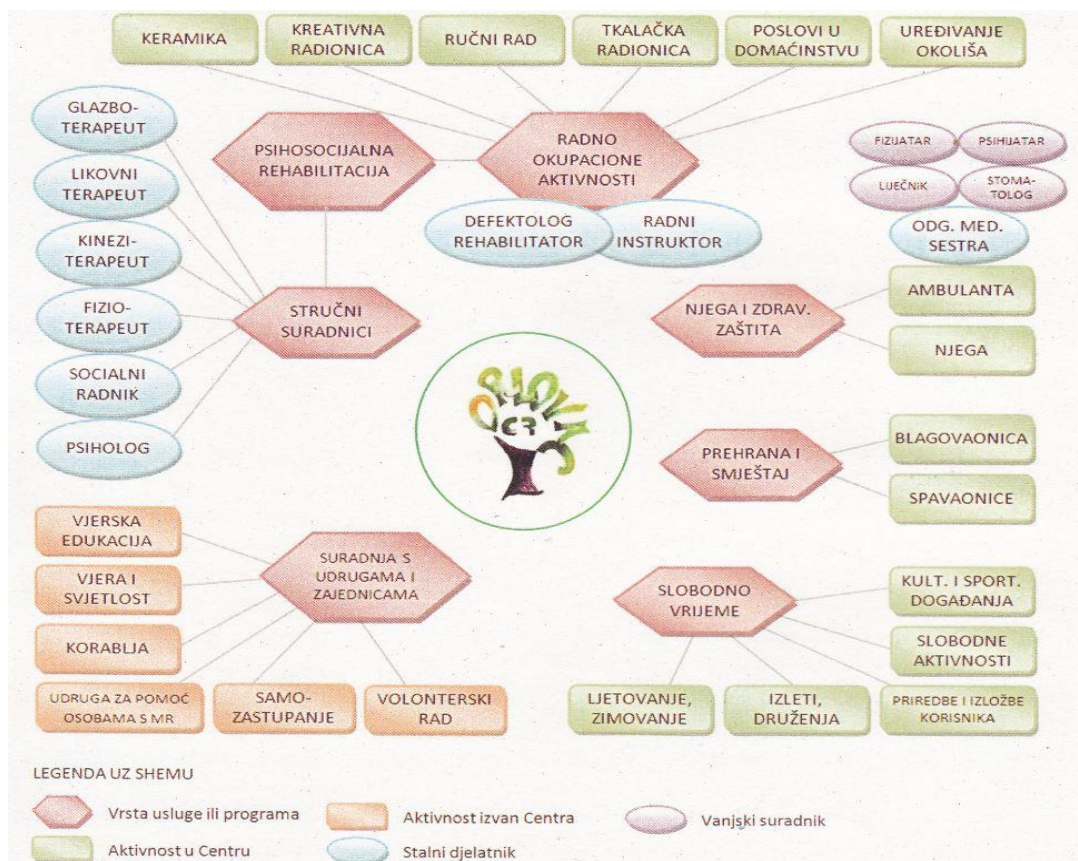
KERAMIKA

KREATIVNA RADIONICA

RUČNI RAD

TKALAČKA RADIONICA

POSLOVI U DOMAĆINSTVU

UREĐIVANJE OKOLIŠA

GLAZBO-TERAPEUT

PSIHOSOCIJALNA REHABILITACIJA

RADNO OKUPACIONE AKTIVNOSTI

FIZIJATAR

PSIHIJATAR

LIJEČNIK

STOMA-TOLOG

LIKOVNI TERAPEUT

DEFEKTOLOG REHABILITATOR

RADNI INSTRUKTOR

ODG. MED. SESTRA

KINEZI-TERAPEUT

AMBULANTA

FIZIO-TERAPEUT

STRUČNI SURADNICI

NJEGA I ZDRAV. ZAŠTITA

NJEGA

SOCIJALNI RADNIK

PSIHOLOG

BLAGOVAONICA

PREHRANA I SMJEŠTAJ

SPAVAONICE

VJERSKA EDUKACIJA

SURADNJA S UDRUGAMA I ZAJEDNICAMA

VJERA I SVJETLOST

SLOBODNO VRIJEME

KULT. I SPORT. DOGAĐANJA

KORABLJA

SLOBODNE AKTIVNOSTI

UDRUGA ZA POMOĆ OSOBAMA S MR

SAMO-ZASTUPANJE

VOLONTERSKI RAD

LJETOVANJE, ZIMOVANJE

IZLETI, DRUŽENJA

PRIREDBE I IZLOŽBE KORISNIKA

LEGENDA UZ SHEMU

Vrsta usluge ili programa

Aktivnost izvan Centra

Vanjski suradnik

Aktivnost u Centru

Stalni djelatnik